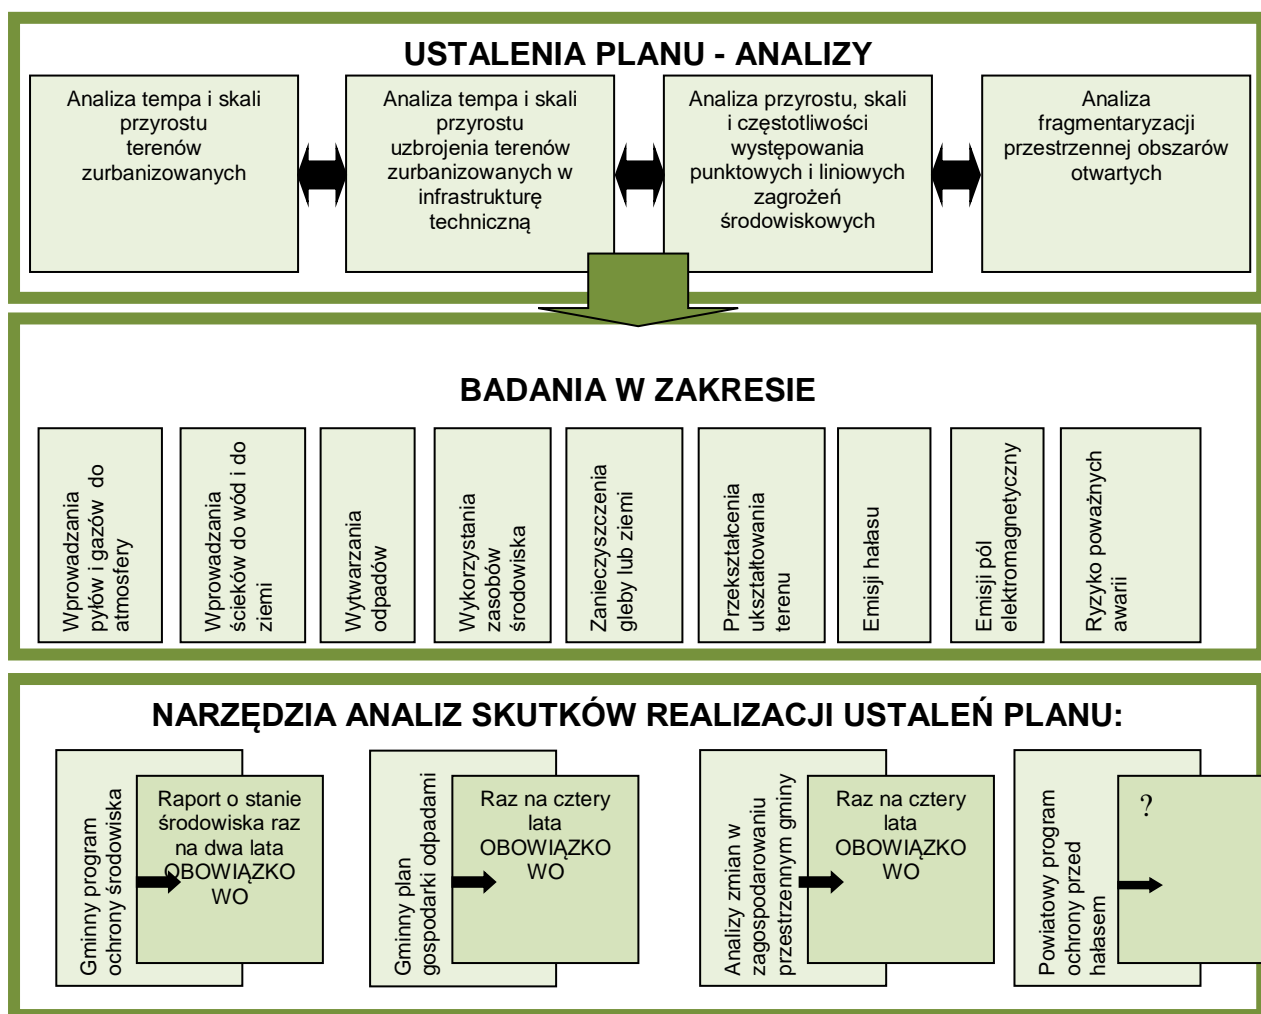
USTALENIA PLANU - ANALIZY

Analiza tempa i skali przyrostu terenów zurbanizowanych

Analiza tempa i skali przyrostu uzbrojenia terenów zurbanizowanych w infrastrukturę techniczną

Analiza przyrostu, skali i częstotliwości występowania punktowych i liniowych zagrożeń środowiskowych

Analiza fragmentaryzacji przestrzennej obszarów otwartych

BADANIA W ZAKRESIE

Wprowadzania pyłów i gazów do atmosfery

Wprowadzania ścieków do wód i do ziemi

Wytwarzania odpadów

Wykorzystania zasobów środowiska

Zanieczyszczenia gleby lub ziemi

Przekształcenia ukształtowania terenu

Emisji hałasu

Emisji pól elektromagnetyczny

Ryzyko poważnych awarii

NARZĘDZIA ANALIZ SKUTKÓW REALIZACJI USTALEŃ PLANU:

Gminny program ochrony środowiska

Raport o stanie środowiska raz na dwa lata OBOWIĄZKOWO

Gminny plan gospodarki odpadami

Raz na cztery lata OBOWIĄZKOWO

Analizy zmian w zagospodarowaniu przestrzennym gminy

Raz na cztery lata OBOWIĄZKOWO

Powiatowy program ochrony przed hałasem

?